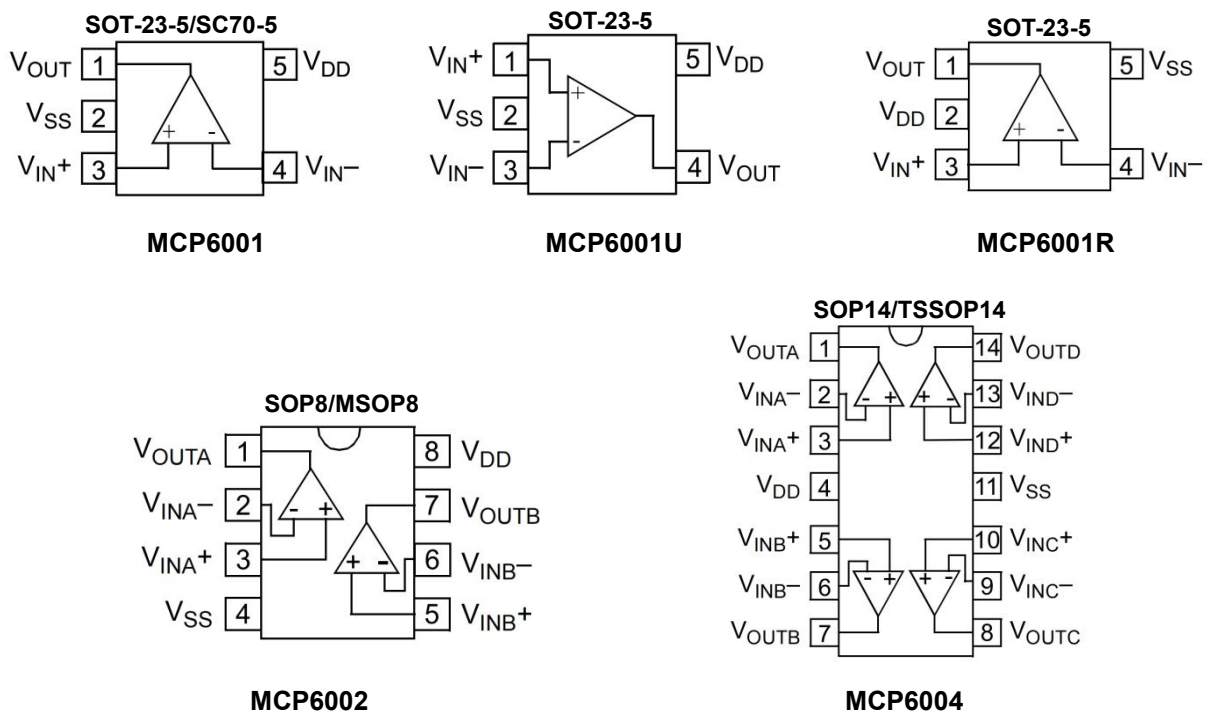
SOT-23-5/SC70-5

$V_{OUT}$ 1
$V_{SS}$ 2
$V_{IN}+$ 3
5 $V_{DD}$
4 $V_{IN}-$
+ -

MCP6001

SOT-23-5

$V_{IN}+$ 1
$V_{SS}$ 2
$V_{IN}-$ 3
5 $V_{DD}$
4 $V_{OUT}$
+ -

MCP6001U

SOT-23-5

$V_{OUT}$ 1
$V_{DD}$ 2
$V_{IN}+$ 3
5 $V_{SS}$
4 $V_{IN}-$
+ -

MCP6001R

SOP8/MSOP8

$V_{OUTA}$ 1
$V_{INA}-$ 2
$V_{INA}+$ 3
$V_{SS}$ 4
8 $V_{DD}$
7 $V_{OUTB}$
6 $V_{INB}-$
5 $V_{INB}+$
- +
+ -

MCP6002

SOP14/TSSOP14

$V_{OUTA}$ 1
$V_{INA}-$ 2
$V_{INA}+$ 3
$V_{DD}$ 4
$V_{INB}+$ 5
$V_{INB}-$ 6
$V_{OUTB}$ 7
14 $V_{OUTD}$
13 $V_{IND}-$
12 $V_{IND}+$
11 $V_{SS}$
10 $V_{INC}+$
9 $V_{INC}-$
8 $V_{OUTC}$
- +
+ -
- +
+ -

MCP6004